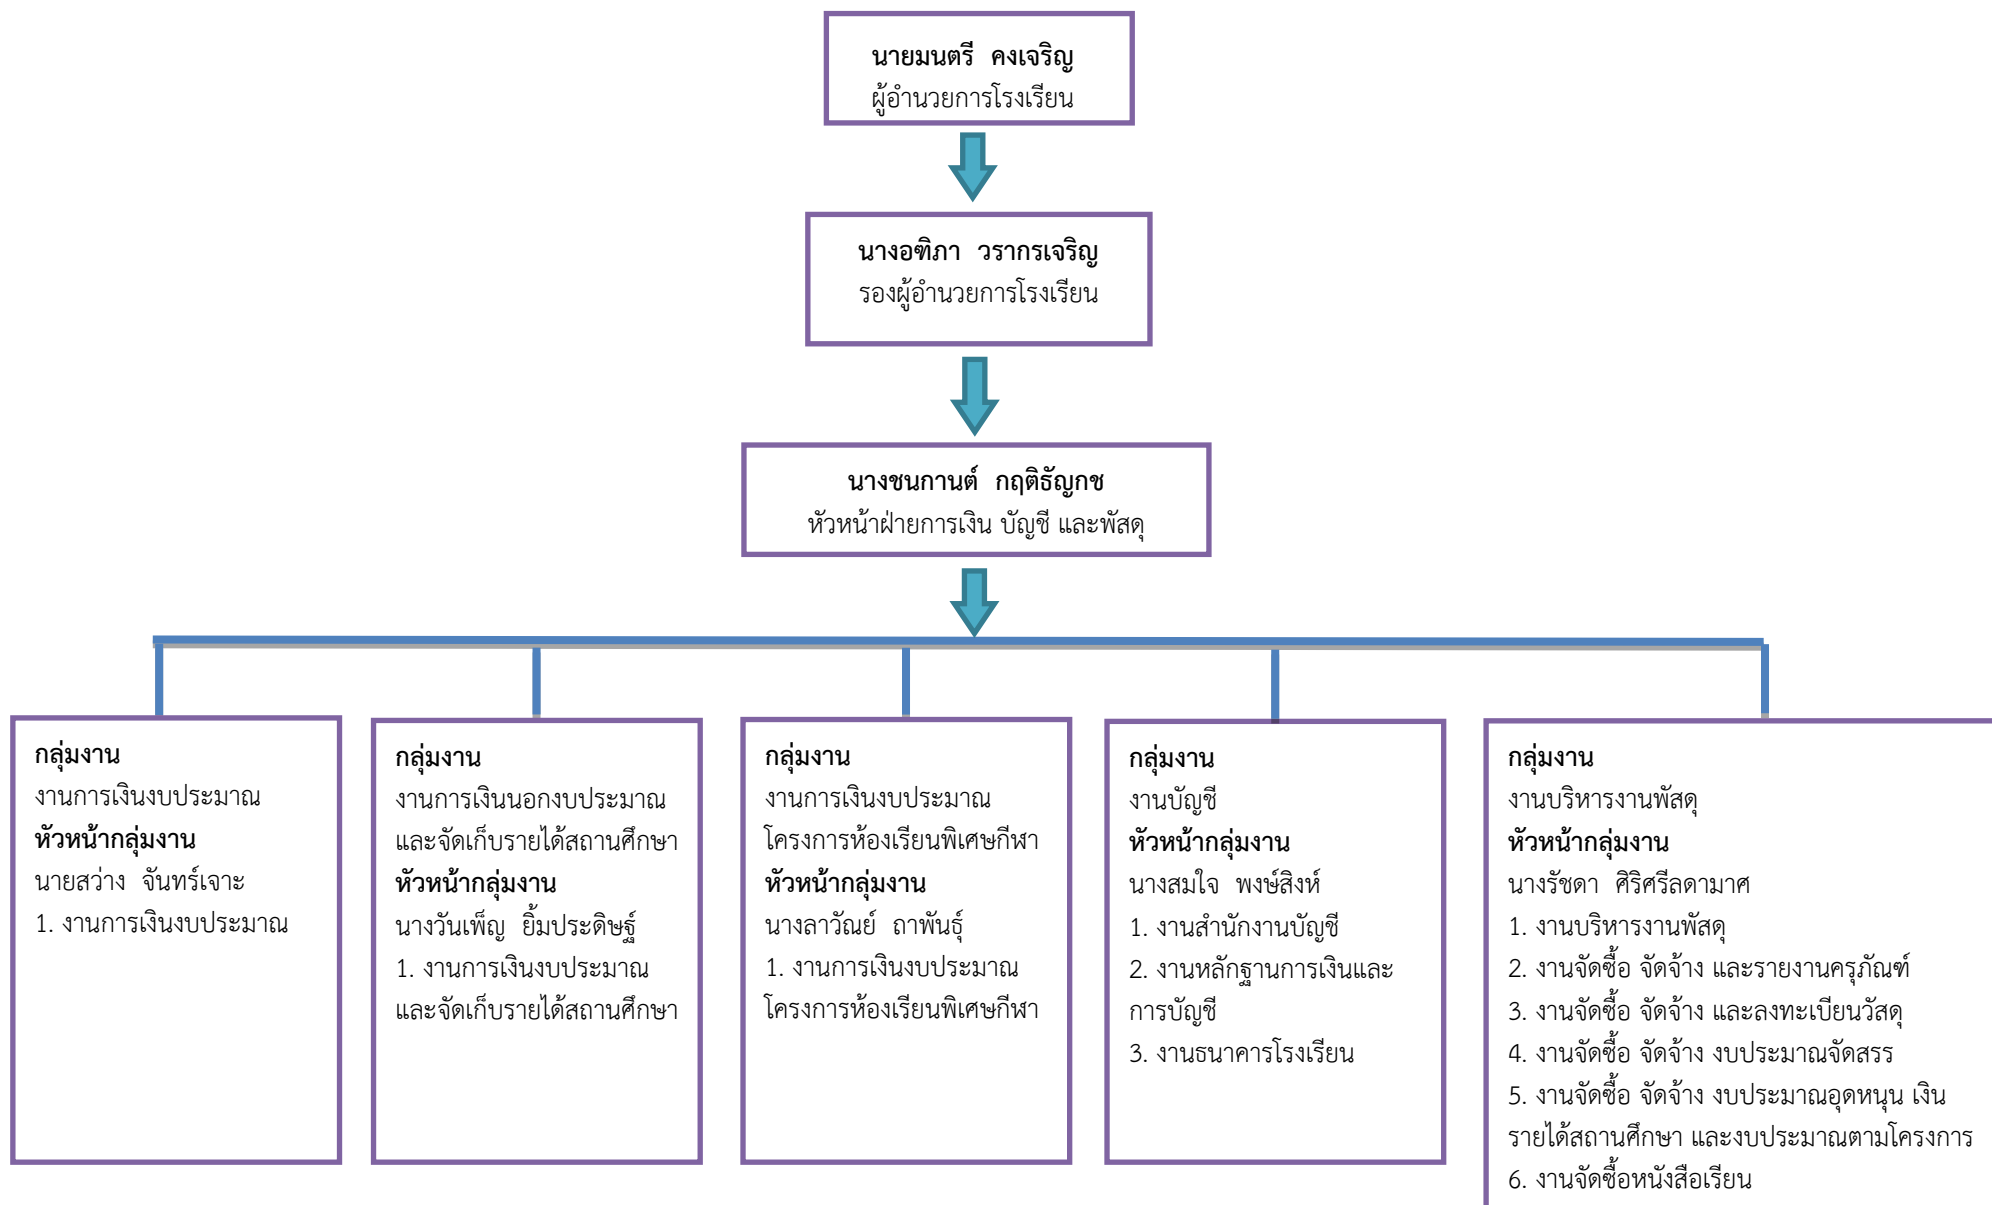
นายมนตรี คงเจริญ
ผู้อำนวยการโรงเรียน

นางอฑิภา วรากรเจริญ
รองผู้อำนวยการโรงเรียน

นางชนกานต์ กฤติธัญกช
หัวหน้าฝ่ายการเงิน บัญชี และพัสดุ

กลุ่มงาน
งานการเงินงบประมาณ
หัวหน้ากลุ่มงาน
นายสว่าง จันทร์เจาะ
1. งานการเงินงบประมาณ

กลุ่มงาน
งานการเงินนอกงบประมาณและจัดเก็บรายได้สถานศึกษา
หัวหน้ากลุ่มงาน
นางวันเพ็ญ ยิ้มประดิษฐ์
1. งานการเงินงบประมาณและจัดเก็บรายได้สถานศึกษา

กลุ่มงาน
งานการเงินงบประมาณโครงการห้องเรียนพิเศษกีฬา
หัวหน้ากลุ่มงาน
นางลาวัณย์ ถาพันธุ์
1. งานการเงินงบประมาณโครงการห้องเรียนพิเศษกีฬา

กลุ่มงาน
งานบัญชี
หัวหน้ากลุ่มงาน
นางสมใจ พงษ์สิงห์
1. งานสำนักงานบัญชี
2. งานหลักฐานการเงินและการบัญชี
3. งานธนาคารโรงเรียน

กลุ่มงาน
งานบริหารงานพัสดุ
หัวหน้ากลุ่มงาน
นางรัชดา ศิริศรีลดามาศ
1. งานบริหารงานพัสดุ
2. งานจัดซื้อ จัดจ้าง และรายงานครุภัณฑ์
3. งานจัดซื้อ จัดจ้าง และลงทะเบียนวัสดุ
4. งานจัดซื้อ จัดจ้าง งบประมาณจัดสรร
5. งานจัดซื้อ จัดจ้าง งบประมาณอุดหนุน เงินรายได้สถานศึกษา และงบประมาณตามโครงการ
6. งานจัดซื้อหนังสือเรียน